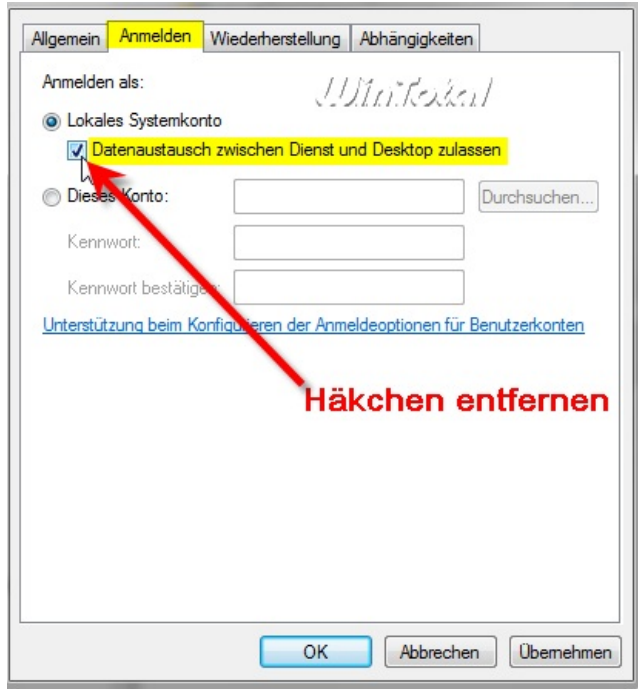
Allgemein | Anmelden | Wiederherstellung | Abhängigkeiten

Anmelden als:

WinTotal

Lokales Systemkonto

Datenaustausch zwischen Dienst und Desktop zulassen

Dieses Konto:

Durchsuchen...

Kennwort:

Kennwort bestätigen:

Unterstützung beim Konfigurieren der Anmeldeoptionen für Benutzerkonten

Häkchen entfernen

OK

Abbrechen

Übernehmen